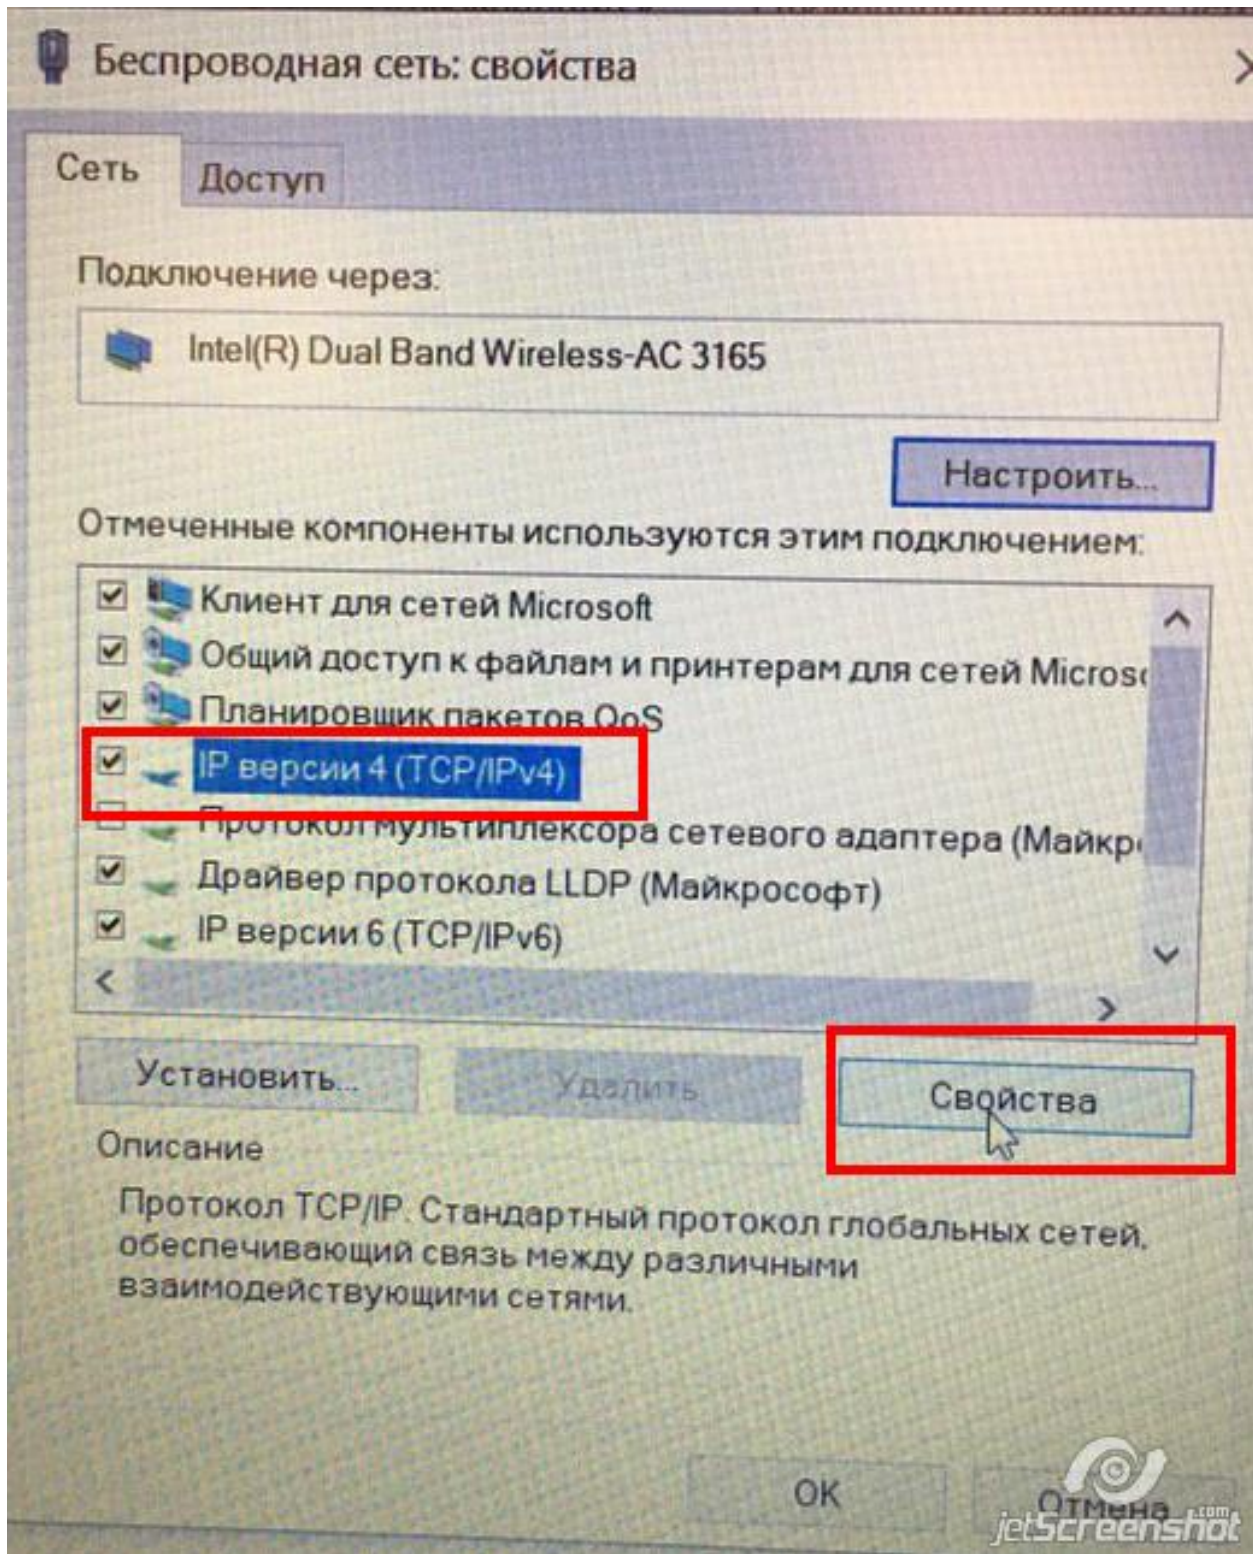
Беспроводная сеть: свойства

Сеть Доступ

Подключение через:

Intel(R) Dual Band Wireless-AC 3165

Настроить...

Отмеченные компоненты используются этим подключением:

Клиент для сетей Microsoft
Общий доступ к файлам и принтерам для сетей Micros
Планировщик пакетов QoS
IP версии 4 (TCP/IPv4)
Протокол мультиплексора сетевого адаптера (Майкр
Драйвер протокола LLDP (Майкрософт)
IP версии 6 (TCP/IPv6)

Установить... Удалить Свойства

Описание

Протокол TCP/IP. Стандартный протокол глобальных сетей, обеспечивающий связь между различными взаимодействующими сетями.

OK Отмена

jetScreenshot .com